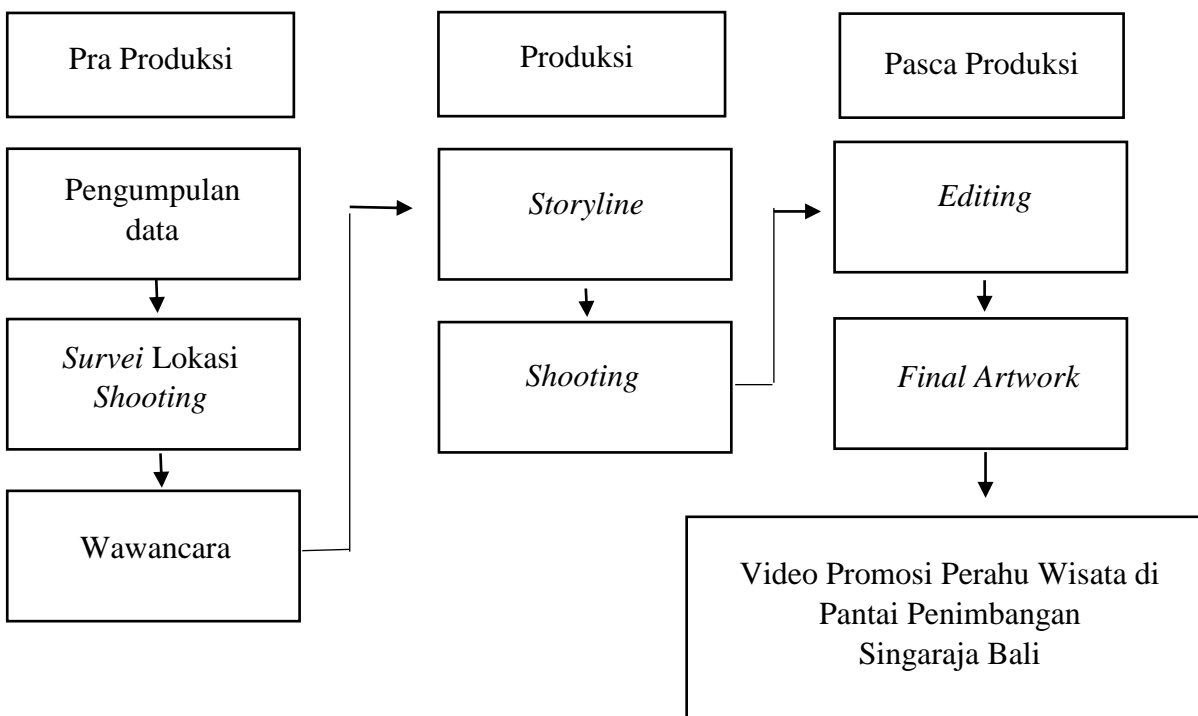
Pra Produksi

Pengumpulan data

Survei Lokasi Shooting

Wawancara

Produksi

Storyline

Shooting

Pasca Produksi

Editing

Final Artwork

Video Promosi Perahu Wisata di Pantai Penimbangan Singaraja Bali